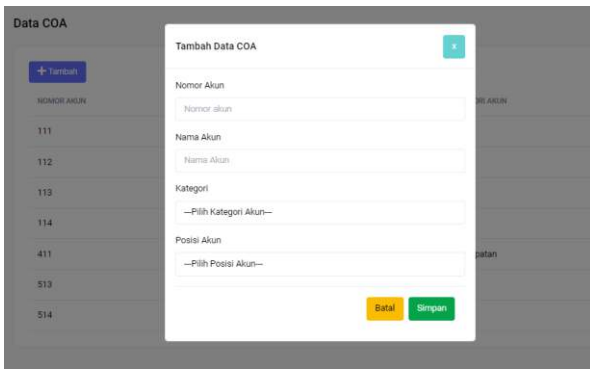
Data COA

+ Tambah

NOMOR AKUN

111

112

113

114

411

513

514

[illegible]SI AKUN

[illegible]patan

Tambah Data COA

x

Nomor Akun

Nomor akun

Nama Akun

Nama Akun

Kategori

—Pilih Kategori Akun—

Posisi Akun

—Pilih Posisi Akun—

Batal

Simpan